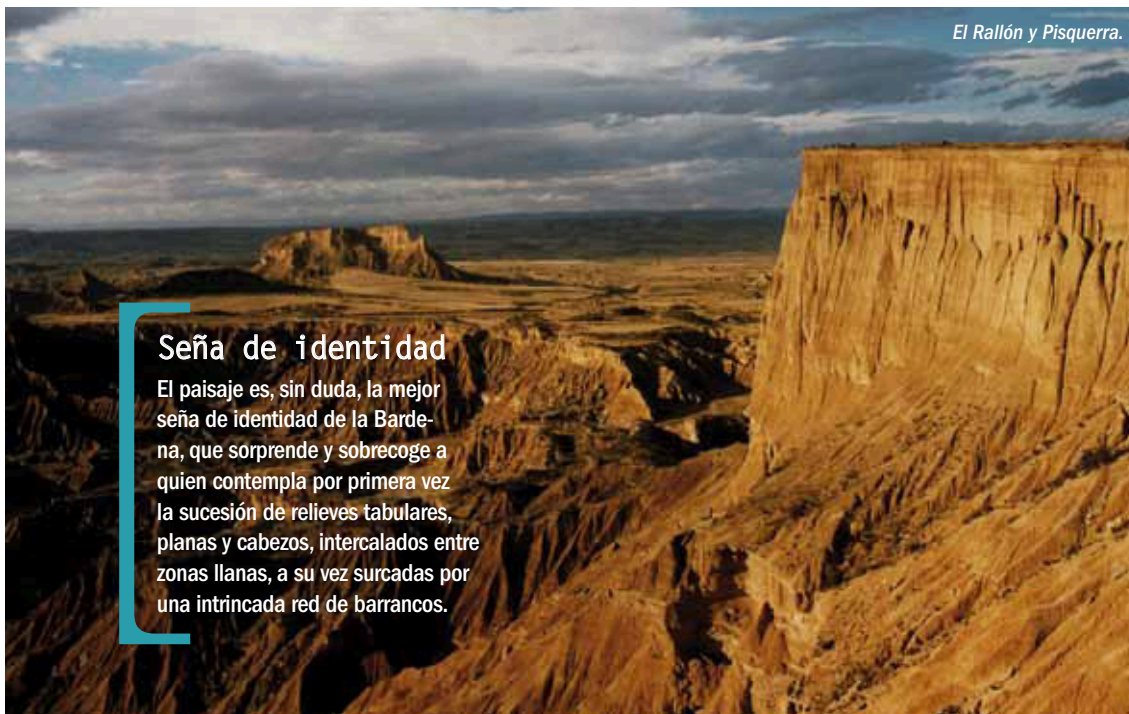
El Rallón y Pisquerra.

Seña de identidad

El paisaje es, sin duda, la mejor seña de identidad de la Bardena, que sorprende y sobrecoge a quien contempla por primera vez la sucesión de relieves tabulares, planas y cabezos, intercalados entre zonas llanas, a su vez surcadas por una intrincada red de barrancos.